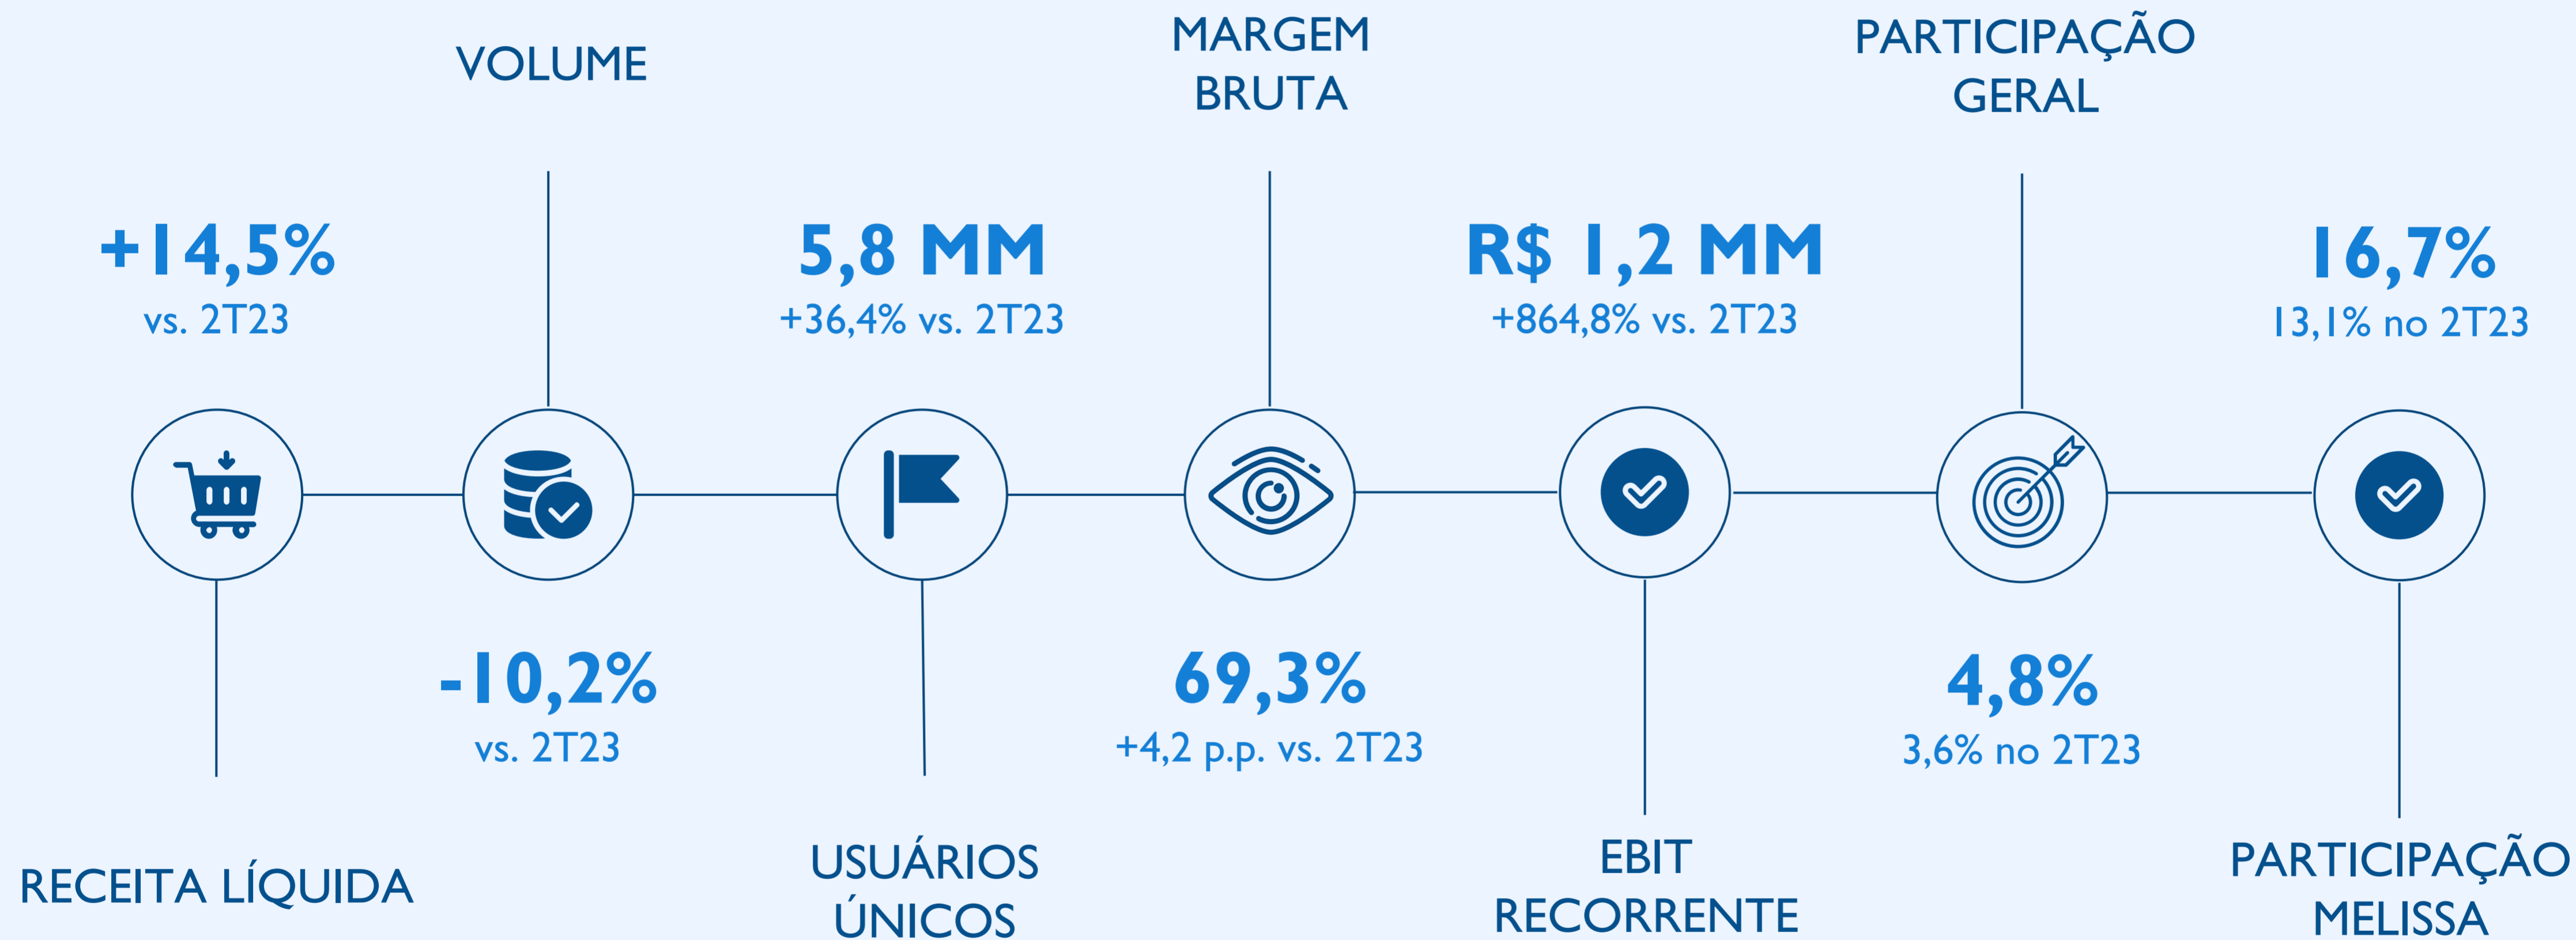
+14,5%
vs. 2T23

RECEITA LÍQUIDA

VOLUME

-10,2%
vs. 2T23

5,8 MM
+36,4% vs. 2T23

USUÁRIOS ÚNICOS

MARGEM BRUTA

69,3%
+4,2 p.p. vs. 2T23

R$ 1,2 MM
+864,8% vs. 2T23

EBIT RECORRENTE

PARTICIPAÇÃO GERAL

4,8%
3,6% no 2T23

16,7%
13,1% no 2T23

PARTICIPAÇÃO MELISSA